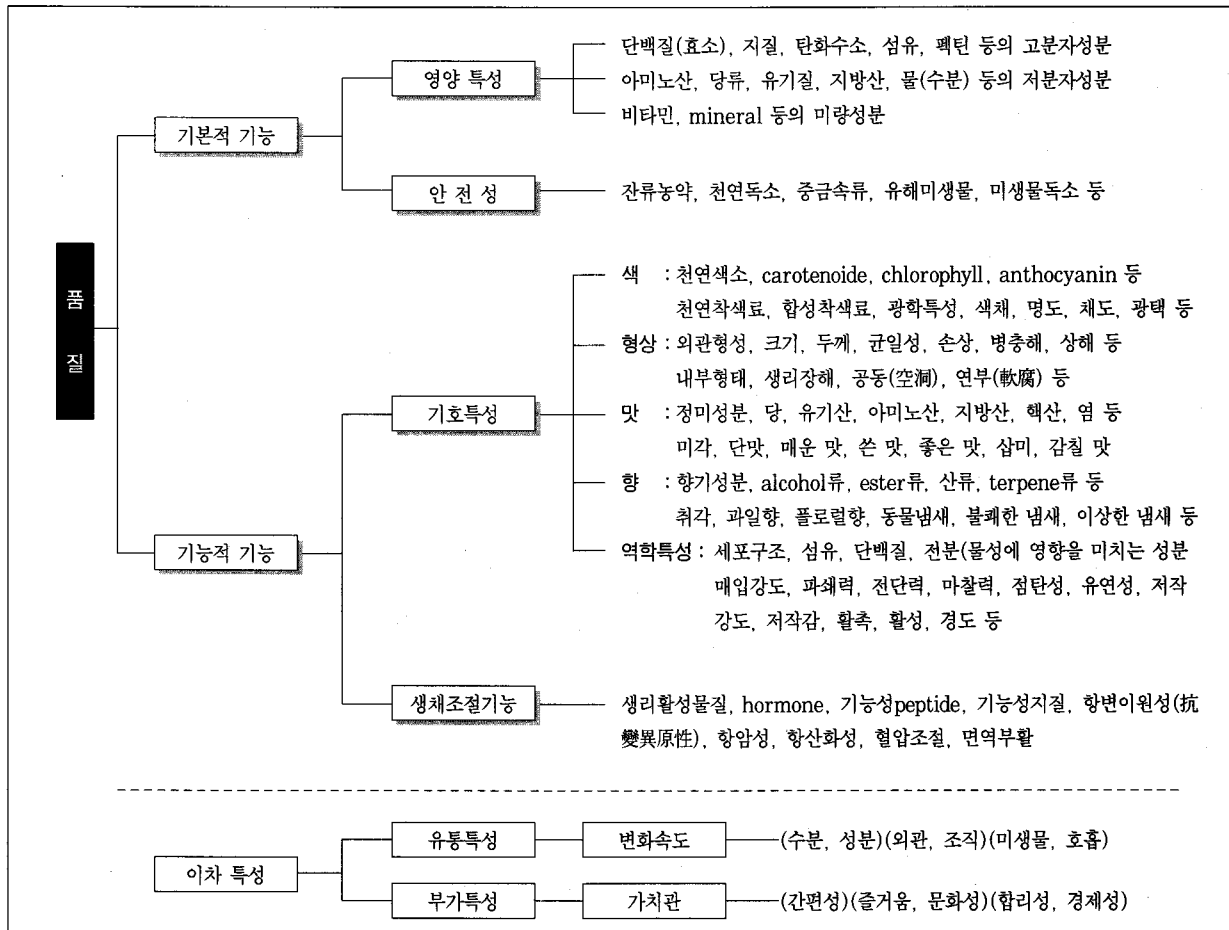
품질

기본적 기능

영양 특성

단백질(효소), 지질, 탄화수소, 섬유, 펙틴 등의 고분자성분
아미노산, 당류, 유기질, 지방산, 물(수분) 등의 저분자성분
비타민, mineral 등의 미량성분

안 전 성

잔류농약, 천연독소, 중금속류, 유해미생물, 미생물독소 등

기능적 기능

기호특성

색 : 천연색소, carotenoide, chlorophyll, anthocyanin 등
천연착색료, 합성착색료, 광학특성, 색채, 명도, 채도, 광택 등
형상 : 외관형성, 크기, 두께, 균일성, 손상, 병충해, 상해 등
내부형태, 생리장해, 공동(空洞), 연부(軟腐) 등
맛 : 정미성분, 당, 유기산, 아미노산, 지방산, 핵산, 염 등
미각, 단맛, 매운 맛, 쓴 맛, 좋은 맛, 삽미, 감칠 맛
향 : 향기성분, alcohol류, ester류, 산류, terpene류 등
취각, 과일향, 플로럴향, 동물냄새, 불쾌한 냄새, 이상한 냄새 등
역학특성 : 세포구조, 섬유, 단백질, 전분(물성에 영향을 미치는 성분
매입강도, 파쇄력, 전단력, 마찰력, 점탄성, 유연성, 저작강도, 저작감, 활촉, 활성, 경도 등

생채조절기능

생리활성물질, hormone, 기능성peptide, 기능성지질, 항변이원성(抗變異原性), 항암성, 항산화성, 혈압조절, 면역부활

이차 특성

유통특성

변화속도

(수분, 성분)(외관, 조직)(미생물, 호흡)

부가특성

가치관

(간편성)(즐거움, 문화성)(합리성, 경제성)